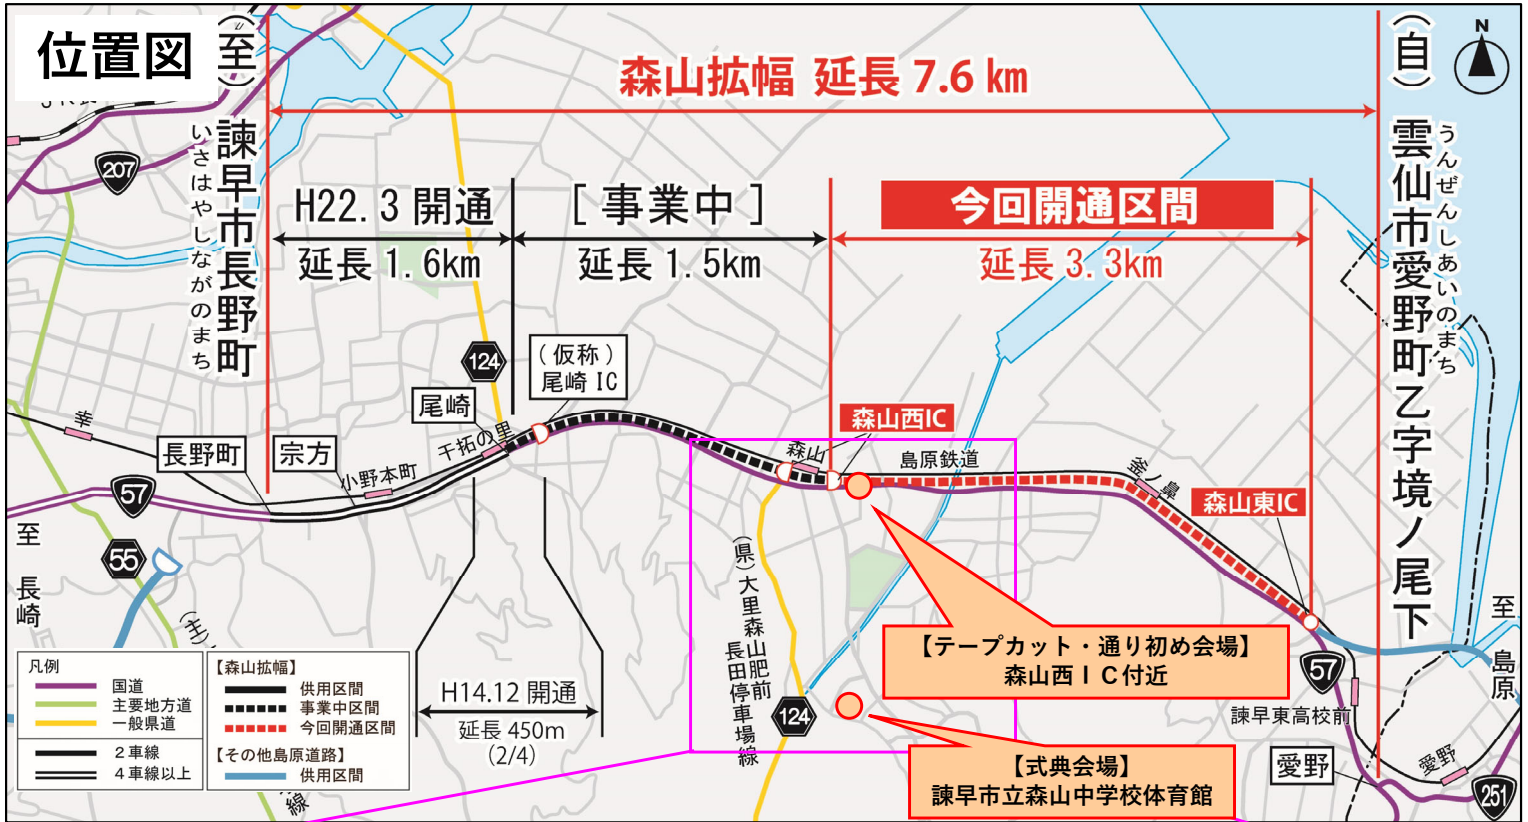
位置図

(至) 諫早市長野町 いさはやしながのまち

森山拡幅 延長 7.6 km

(自) 雲仙市愛野町乙字境ノ尾下 うんぜんしあいのまち

N

207

H22.3 開通
延長 1.6km

[ 事業中 ]
延長 1.5km

今回開通区間
延長 3.3km

124

(仮称)
尾崎 IC

尾崎

幸

長野町

宗方

小野本町

千拓の里

森山

森山西IC

島原鉄道

釜ノ鼻

森山東IC

57

至
長崎

55

(主)

(県) 大里森山肥長田停前車場線

【テープカット・通り初め会場】
森山西ＩＣ付近

124

【式典会場】
諫早市立森山中学校体育館

57

諫早東高校前

愛野

愛野

251

至
島原

H14.12 開通
延長 450m
(2/4)

凡例
国道
主要地方道
一般県道
２車線
４車線以上

【森山拡幅】
供用区間
事業中区間
今回開通区間
【その他島原道路】
供用区間

線